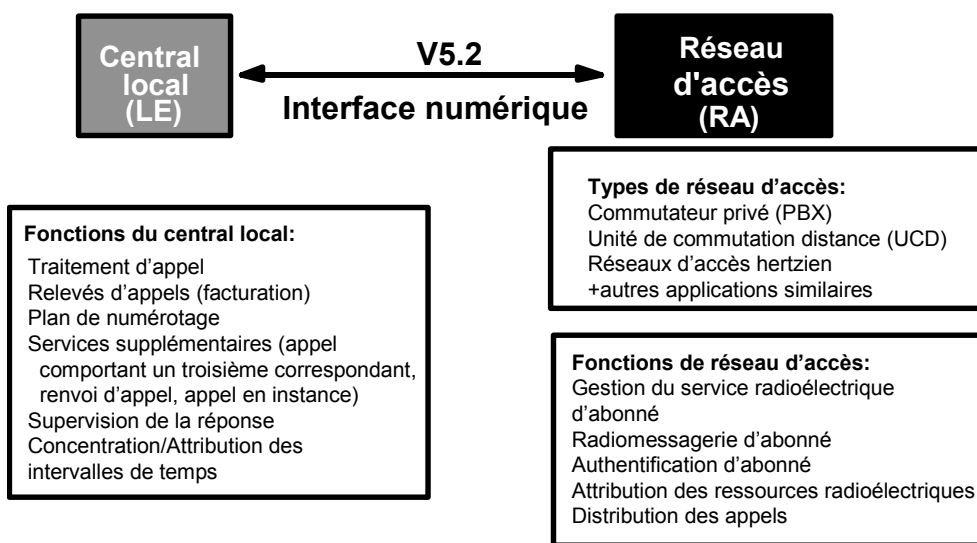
Central local (LE)

V5.2

Interface numérique

Réseau d'accès (RA)

Types de réseau d’accès:
Commutateur privé (PBX)
Unité de commutation distance (UCD)
Réseaux d’accès hertzien
+autres applications similaires

Fonctions du central local:
Traitement d’appel
Relevés d’appels (facturation)
Plan de numérotage
Services supplémentaires (appel comportant un troisième correspondant, renvoi d’appel, appel en instance)
Supervision de la réponse
Concentration/Attribution des intervalles de temps

Fonctions de réseau d’accès:
Gestion du service radioélectrique d’abonné
Radiomessagerie d’abonné
Authentification d’abonné
Attribution des ressources radioélectriques
Distribution des appels